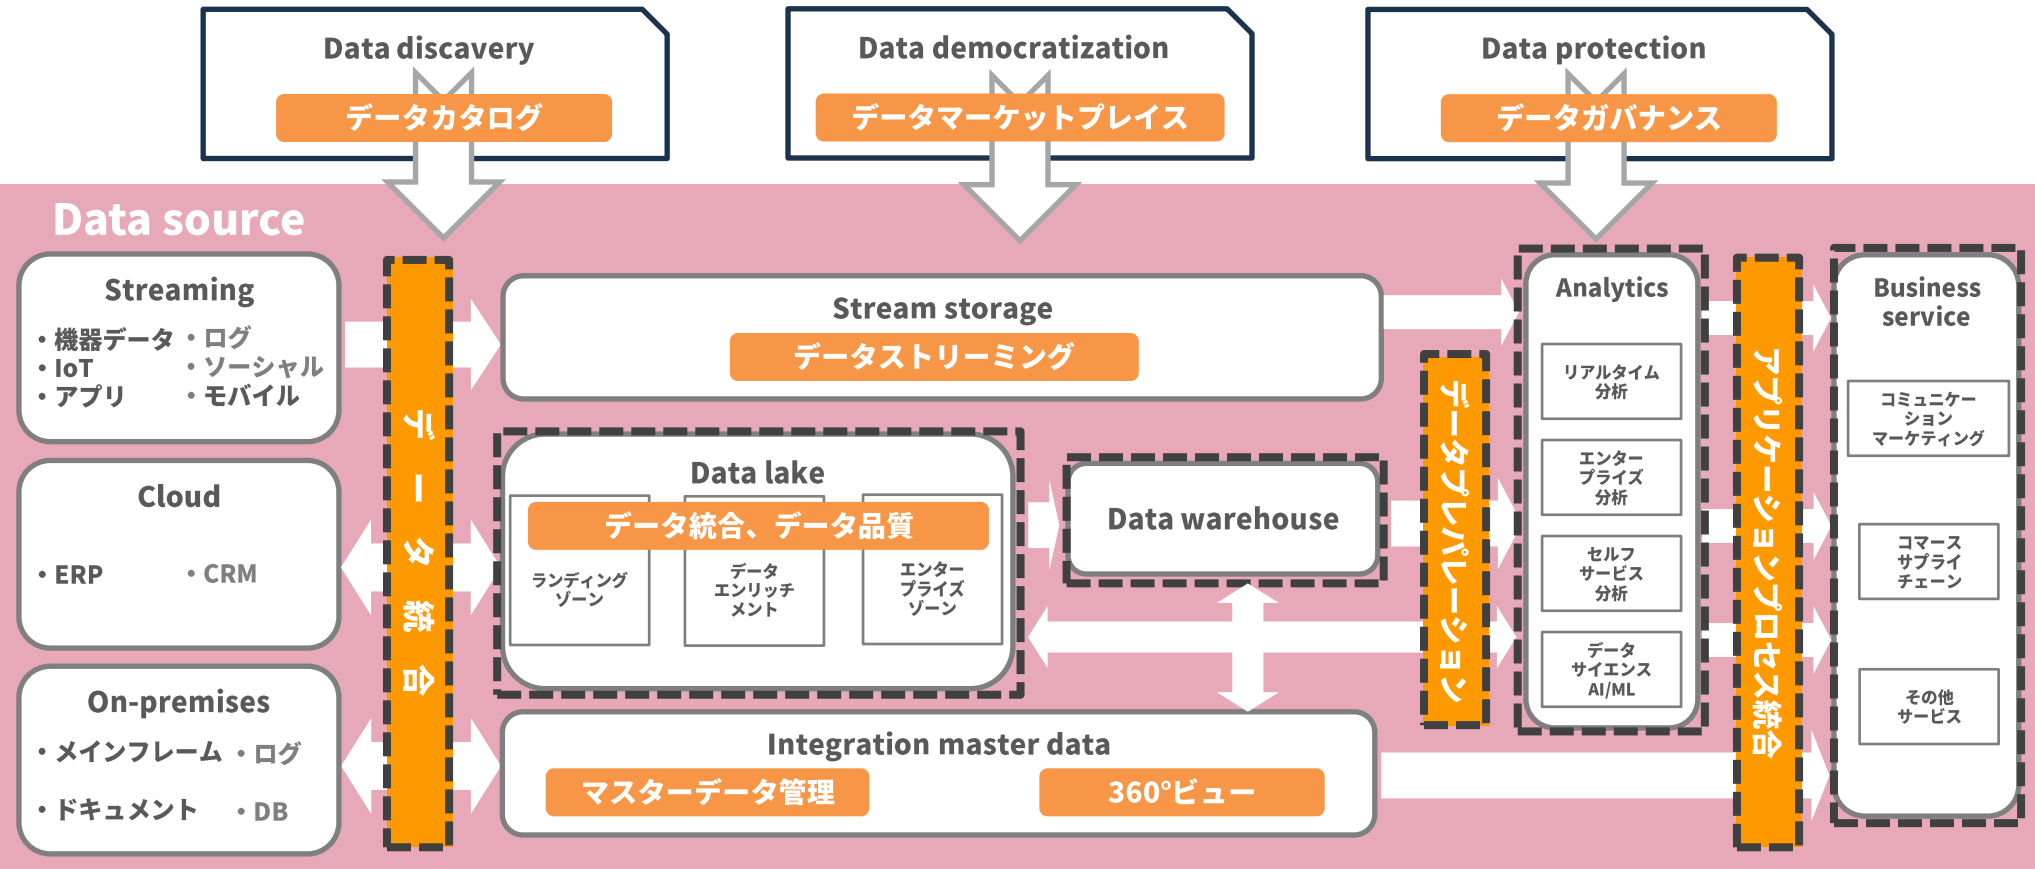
Data discovery
データカタログ

Data democratization
データマーケットプレイス

Data protection
データガバナンス

Data source

Streaming
• 機器データ • ログ
• IoT • ソーシャル
• アプリ • モバイル

Cloud
• ERP • CRM

On-premises
• メインフレーム • ログ
• ドキュメント • DB

データ統合

Stream storage
データストリーミング

Data lake
データ統合、データ品質
ランディングゾーン
データエンリッチメント
エンタープライズゾーン

Data warehouse

Integration master data
マスターデータ管理
360°ビュー

データプレパレーション

Analytics
リアルタイム分析
エンタープライズ分析
セルフサービス分析
データサイエンスAI/ML

アプリケーションプロセス統合

Business service
コミュニケーションマーケティング
コマースサプライチェーン
その他サービス